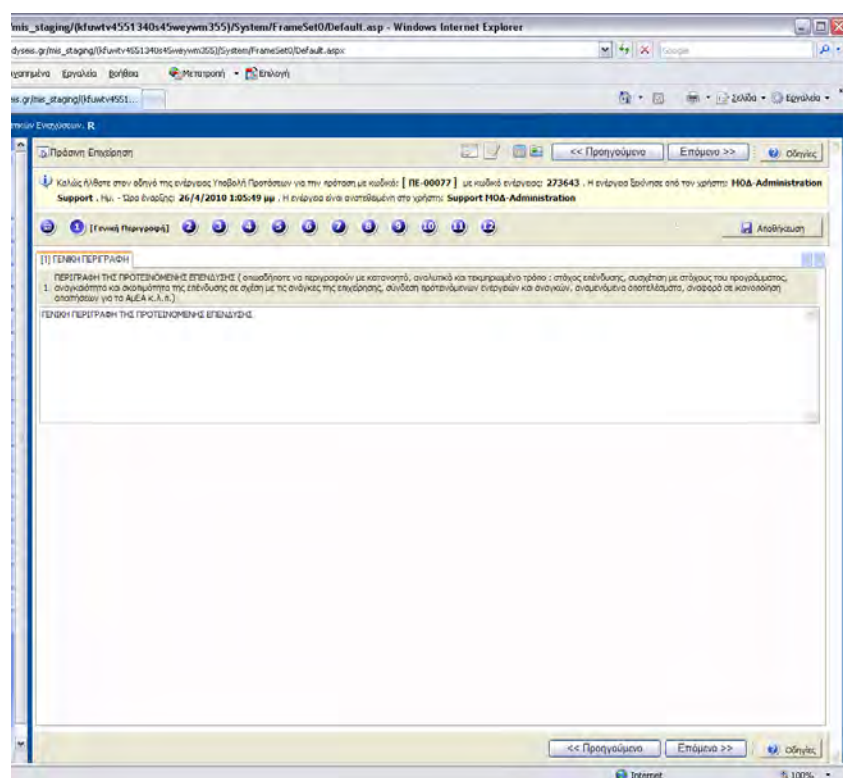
/mis_staging/(kfuwtv4551340s45weywm355)/System/FrameSet0/Default.asp - Windows Internet Explorer

dyseis.gr/mis_staging/(kfuwtv4551340s45weywm355)/System/FrameSet0/Default.aspx

Google

γαπημένα Εργαλεία Βοήθεια Μετατροπή Επιλογή

eis.gr/mis_staging/(kfuwtv4551...

Σελίδα Εργαλεία

νικών Ενισχύσεων. R

Πράσινη Επιχείρηση

<< Προηγούμενο Επόμενο >> Οδηγίες

Καλώς ήλθατε στον οδηγό της ενέργειας Υποβολή Προτάσεων για την πρόταση με κωδικό: [ ΠΕ-00077 ] με κωδικό ενέργειας: 273643 . Η ενέργεια ξεκίνησε από τον χρήστη: ΜΟΔ-Administration Support . Ημ. - Ώρα έναρξης: 26/4/2010 1:05:49 μμ . Η ενέργεια είναι ανατεθειμένη στο χρήστη: Support ΜΟΔ-Administration

1 [Γενική Περιγραφή] 2 3 4 5 6 7 8 9 10 11 12

Αποθήκευση

[1] ΓΕΝΙΚΗ ΠΕΡΙΓΡΑΦΗ

1. ΠΕΡΙΓΡΑΦΗ ΤΗΣ ΠΡΟΤΕΙΝΟΜΕΝΗΣ ΕΠΕΝΔΥΣΗΣ ( απαιτείται να περιγραφούν με κατανοητό, αναλυτικό και τεκμηριωμένο τρόπο : στόχος επένδυσης, συσχέτιση με στόχους του προγράμματος, αναγκαιότητα και σκοπιμότητα της επένδυσης σε σχέση με τις ανάγκες της επιχείρησης, σύνδεση προτεινόμενων ενεργειών και αναγκών, αναμενόμενα αποτελέσματα, αναφορά σε ικανοποίηση απαιτήσεων για το ΑμΕΑ κ.λ.π.)

ΓΕΝΙΚΗ ΠΕΡΙΓΡΑΦΗ ΤΗΣ ΠΡΟΤΕΙΝΟΜΕΝΗΣ ΕΠΕΝΔΥΣΗΣ

<< Προηγούμενο Επόμενο >> Οδηγίες

Internet 100%